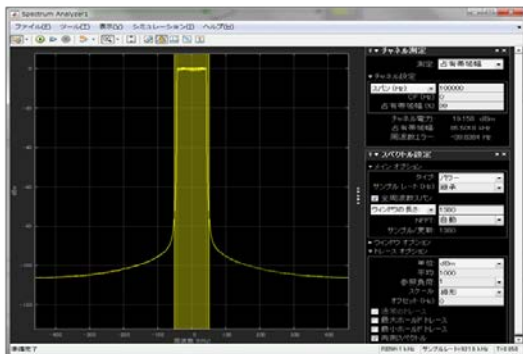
Spectrum Analyzer1

ファイル(F) ツール(T) 表示(V) シミュレーション(S) ヘルプ(H)

チャネル測定

測定 占有帯域幅

チャネル設定

スパン (Hz) 100000

CF (Hz) 0

占有帯域幅 (%) 99

チャネル電力 13.159 dBm

占有帯域幅 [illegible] kHz

周波数エラー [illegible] Hz

スペクトル設定

メイン オプション

タイプ パワー

サンプル レート (Hz) 継承

全周波数スパン

ウィンドウの長さ 1380

NFFT 自動

サンプル/更新 1380

ウィンドウ オプション

トレース オプション

単位 dBm

平均 1000

参照負荷 1

スケール 線形

オフセット (dB) 0

通常のトレース

最大ホールド トレース

最小ホールド トレース

内挿スペクトル

準備完了

RBW=1 kHz サンプルレート=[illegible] kHz T=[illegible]